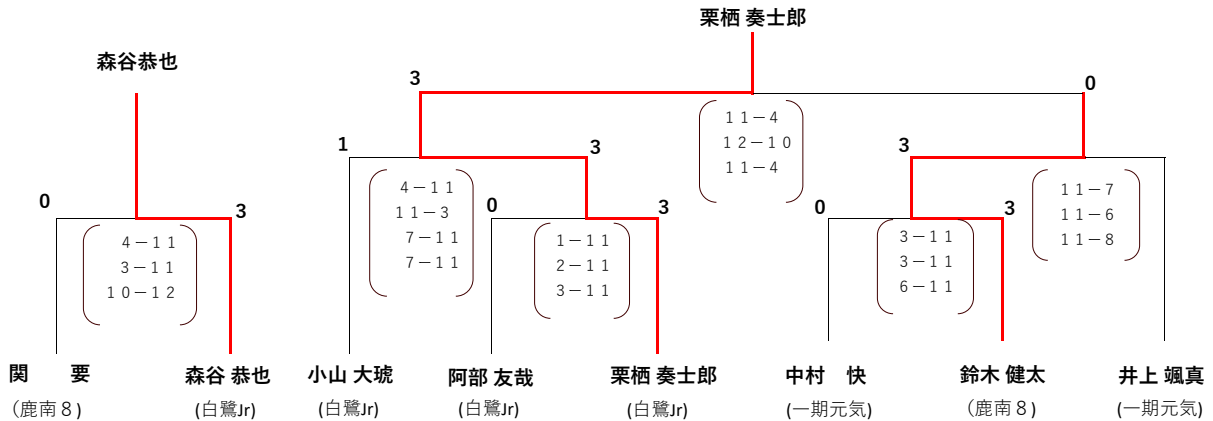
栗栖 奏士郎

森谷恭也

3
0

1
3

0
3

0
3

0
3

4－11
3－11
10－12

4－11
11－3
7－11
7－11

1－11
2－11
3－11

11－4
12－10
11－4

3－11
3－11
6－11

11－7
11－6
11－8

関　要
（鹿南８）

森谷 恭也
(白鷺Jr)

小山 大琥
(白鷺Jr)

阿部 友哉
(白鷺Jr)

栗栖 奏士郎
(白鷺Jr)

中村　快
(一期元気)

鈴木 健太
（鹿南８）

井上 颯真
(一期元気)